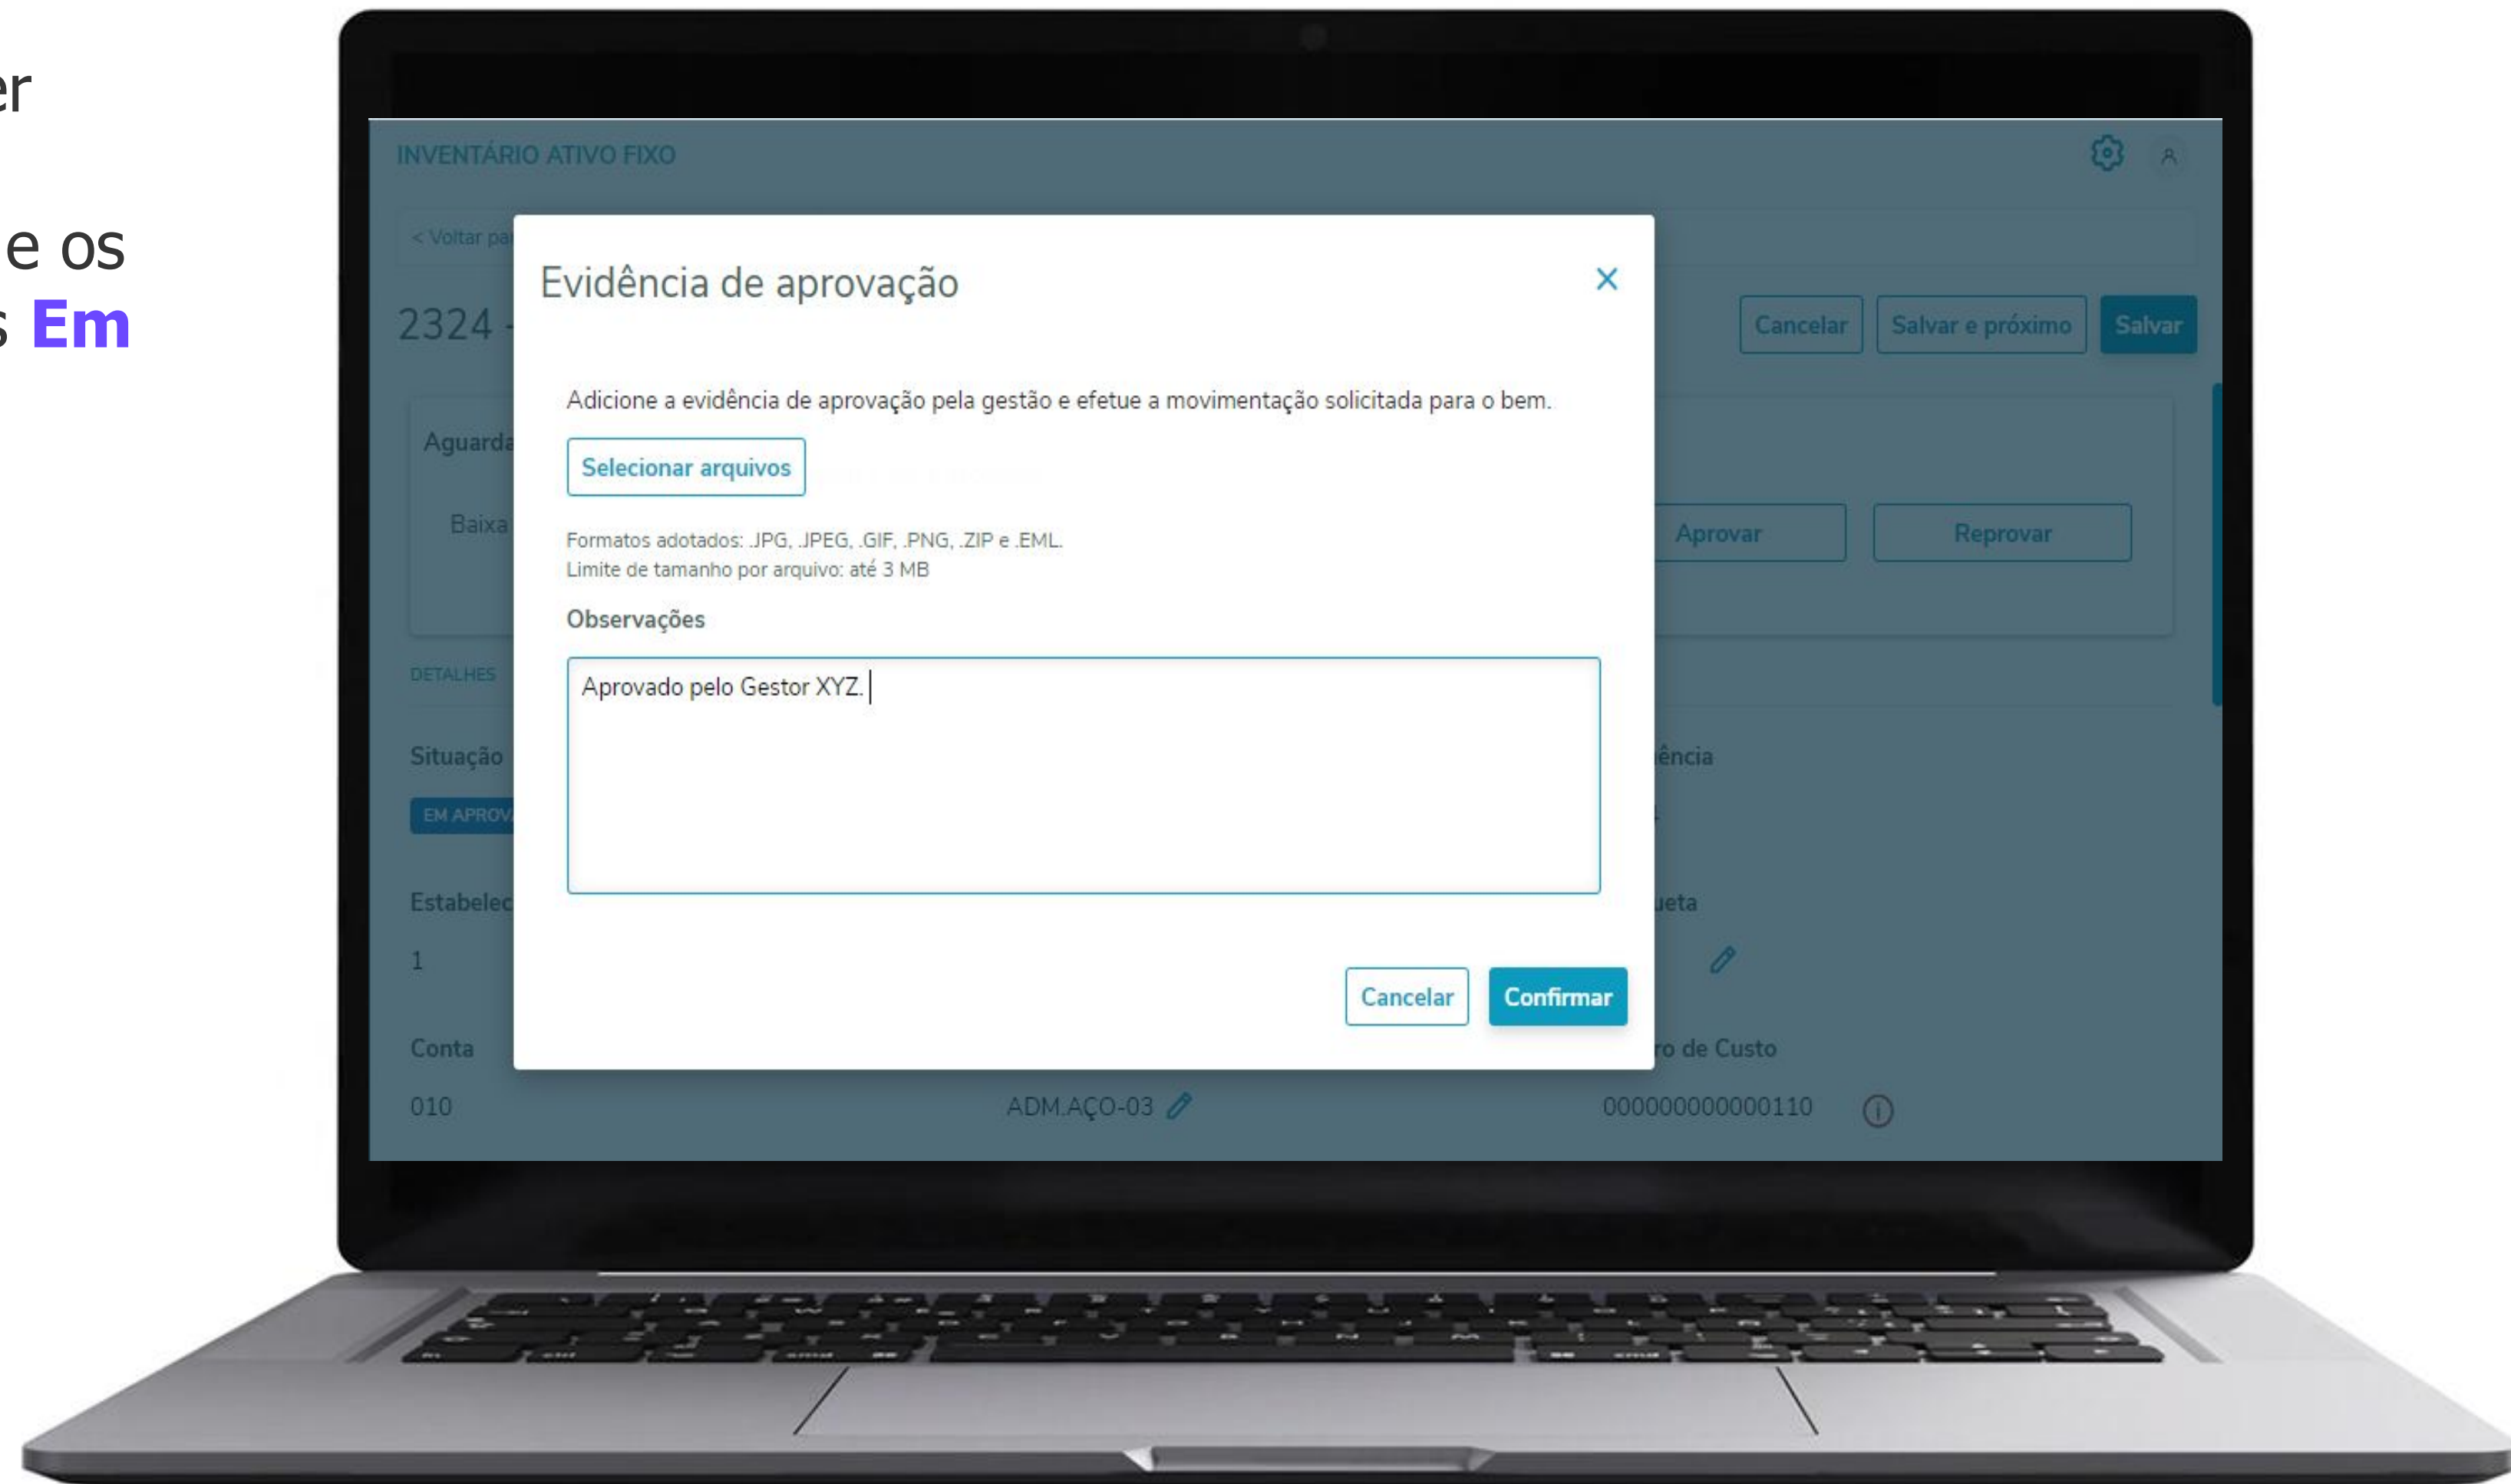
er

e os
s Em

INVENTÁRIO ATIVO FIXO

< Voltar pa

2324

Cancelar Salvar e próximo Salvar

Aguarda

Baixa

Aprovar Reprovar

DETALHES

Situação

EM APROV

ência

Estabelec

ueta

1

Conta

ro de Custo

010

ADM.AÇO-03

000000000000110

Evidência de aprovação

×

Adicione a evidência de aprovação pela gestão e efetue a movimentação solicitada para o bem.

Selecionar arquivos

Formatos adotados: .JPG, .JPEG, .GIF, .PNG, .ZIP e .EML.
Limite de tamanho por arquivo: até 3 MB

Observações

Aprovado pelo Gestor XYZ.

Cancelar Confirmar